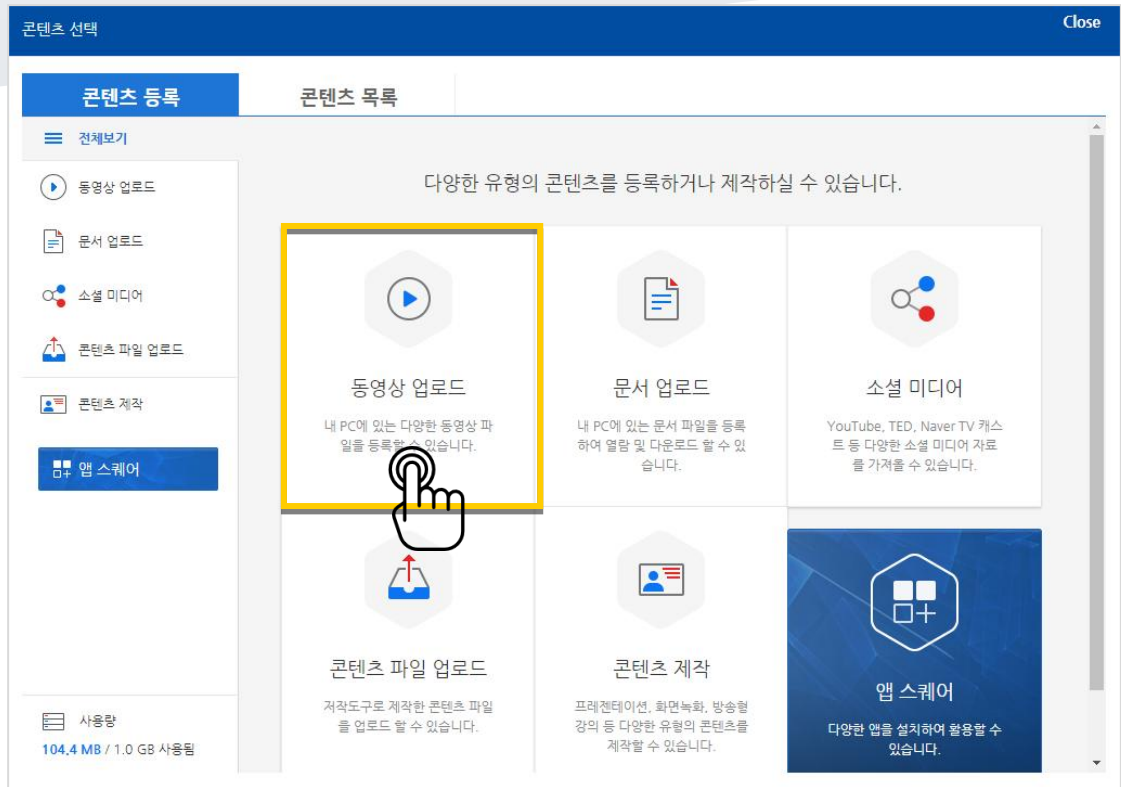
콘텐츠 선택

Close

콘텐츠 등록

콘텐츠 목록

전체보기

동영상 업로드

문서 업로드

소셜 미디어

콘텐츠 파일 업로드

콘텐츠 제작

앱 스퀘어

사용량

104.4 MB / 1.0 GB 사용됨

다양한 유형의 콘텐츠를 등록하거나 제작하실 수 있습니다.

동영상 업로드

내 PC에 있는 다양한 동영상 파일을 등록할 수 있습니다.

문서 업로드

내 PC에 있는 문서 파일을 등록하여 열람 및 다운로드 할 수 있습니다.

소셜 미디어

YouTube, TED, Naver TV 캐스트 등 다양한 소셜 미디어 자료를 가져올 수 있습니다.

콘텐츠 파일 업로드

저작도구로 제작한 콘텐츠 파일을 업로드 할 수 있습니다.

콘텐츠 제작

프레젠테이션, 화면녹화, 방송형 강의 등 다양한 유형의 콘텐츠를 제작할 수 있습니다.

앱 스퀘어

다양한 앱을 설치하여 활용할 수 있습니다.